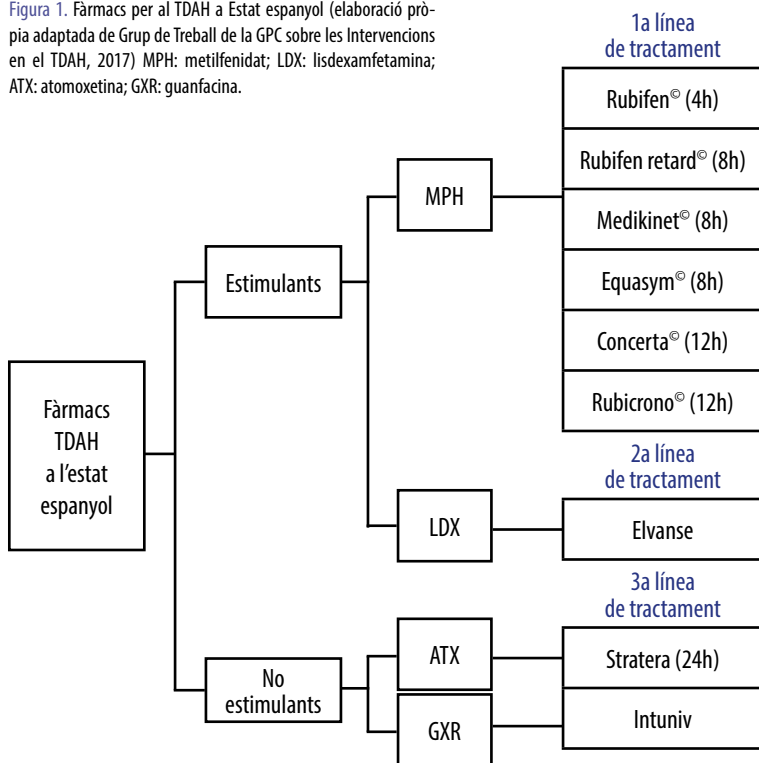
Figura 1. Fàrmacs per al TDAH a Estat espanyol (elaboració pròpia adaptada de Grup de Treball de la GPC sobre les Intervencions en el TDAH, 2017) MPH: metilfenidat; LDX: lisdexamfetamina; ATX: atomoxetina; GXR: guanfacina.

Fàrmacs TDAH a l'estat espanyol

Estimulants

MPH

1a línea de tractament

Rubifen© (4h)

Rubifen retard© (8h)

Medikinet© (8h)

Equasym© (8h)

Concerta© (12h)

Rubicrono© (12h)

LDX

2a línea de tractament

Elvanse

No estimulants

ATX

GXR

3a línea de tractament

Stratera (24h)

Intuniv